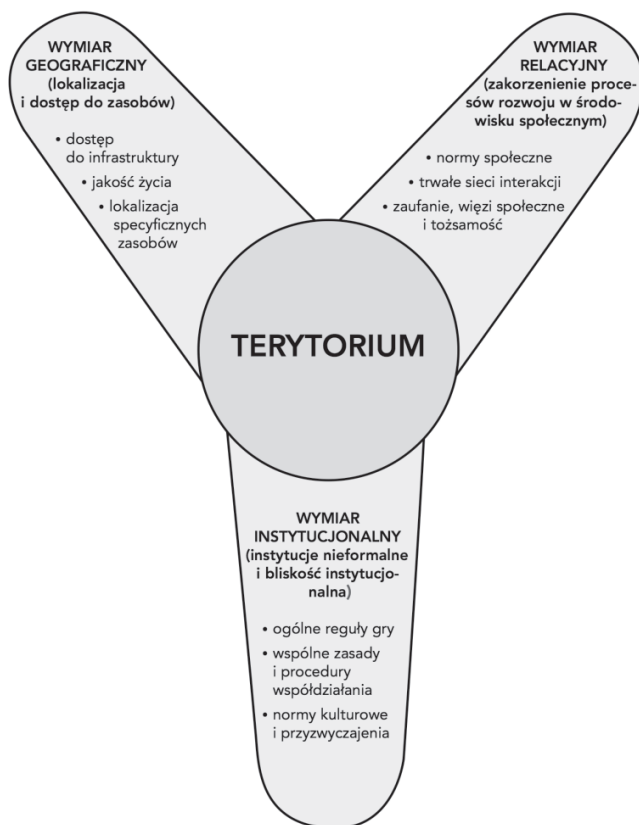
WYMIAR GEOGRAFICZNY (lokalizacja i dostęp do zasobów)

• dostęp do infrastruktury
• jakość życia
• lokalizacja specyficznych zasobów

WYMIAR RELACYJNY (zakorzenienie procesów rozwoju w środowisku społecznym)

• normy społeczne
• trwałe sieci interakcji
• zaufanie, więzi społeczne i tożsamość

TERYTORIUM

WYMIAR INSTYTUCJONALNY (instytucje nieformalne i bliskość instytucjonalna)

• ogólne reguły gry
• wspólne zasady i procedury współdziałania
• normy kulturowe i przyzwyczajenia